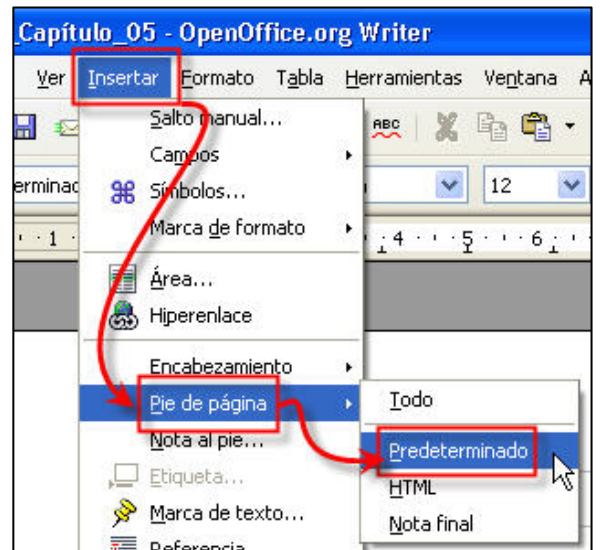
Capítulo_05 - OpenOffice.org Writer

Ver Insertar Formato Tabla Herramientas Ventana A

Salto manual...
Campos
Símbolos...
Marca de formato
Área...
Hiperenlace
Encabezamiento
Pie de página
Nota al pie...
Etiqueta...
Marca de texto...
Referencia

erminad
12
1
4 5 6

Todo
Predeterminado
HTML
Nota final